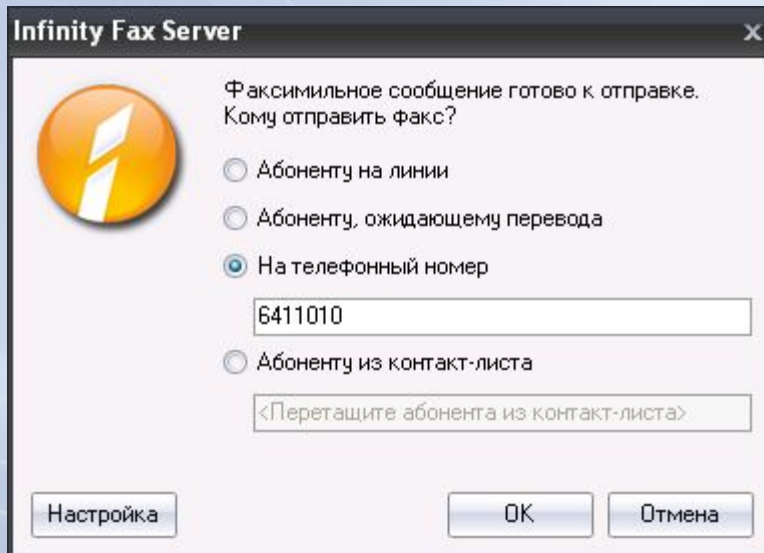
Infinity Fax Server

Факсимильное сообщение готово к отправке. Кому отправить факс?

Абоненту на линии

Абоненту, ожидающему перевода

На телефонный номер

6411010

Абоненту из контакт-листа

<Перетащите абонента из контакт-листа>

Настройка

OK

Отмена